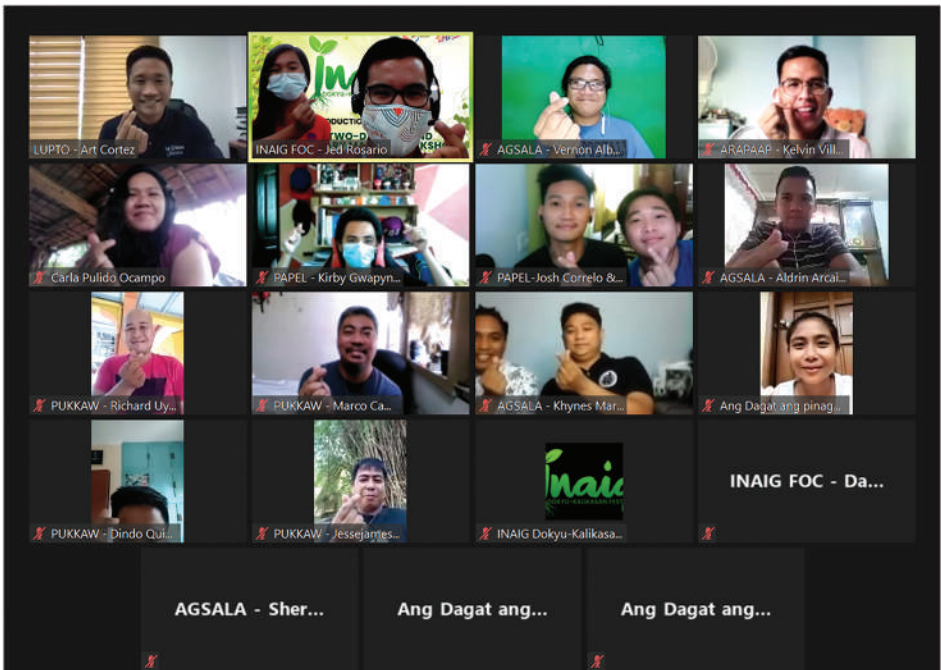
LUPTO - Art Cortez

INAIG FOC - Jed Rosario

AGSALA - Vernon Alb...

ARAPAAP - Kelvin Vill...

Carla Pulido Ocampo

PAPEL - Kirby Gwapyn...

PAPEL-Josh Correlo &...

AGSALA - Aldrin Arcai...

PUKKAW - Richard Uy...

PUKKAW - Marco Ca...

AGSALA - Khynes Mar...

Ang Dagat ang pinag...

PUKKAW - Dindo Qui...

PUKKAW - Jessejames...

Inaig

INAIG Dokyu-Kalikasa...

INAIG FOC - Da...

AGSALA - Sher...

Ang Dagat ang...

Ang Dagat ang...